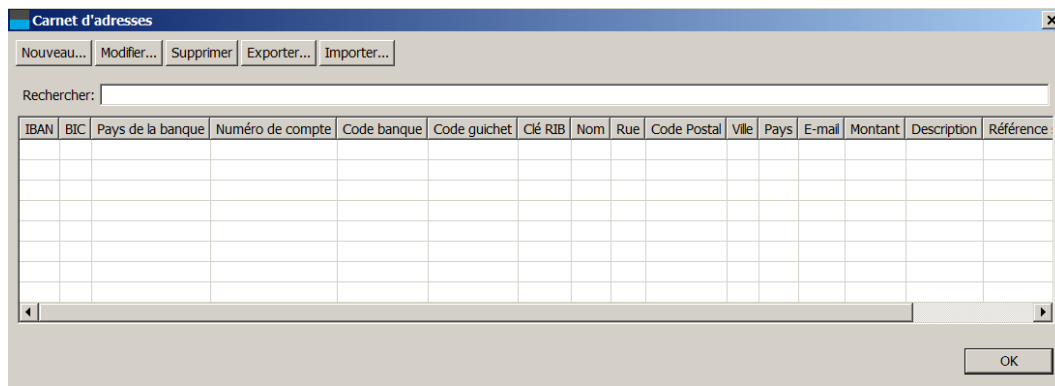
Carnet d'adresses

Nouveau... Modifier... Supprimer Exporter... Importer...

Rechercher:

| IBAN | BIC | Pays de la banque | Numéro de compte | Code banque | Code guichet | Clé RIB | Nom | Rue | Code Postal | Ville | Pays | E-mail | Montant | Description | Référence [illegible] |
|---|---|---|---|---|---|---|---|---|---|---|---|---|---|---|---|
| | | | | | | | | | | | | | | | |

OK